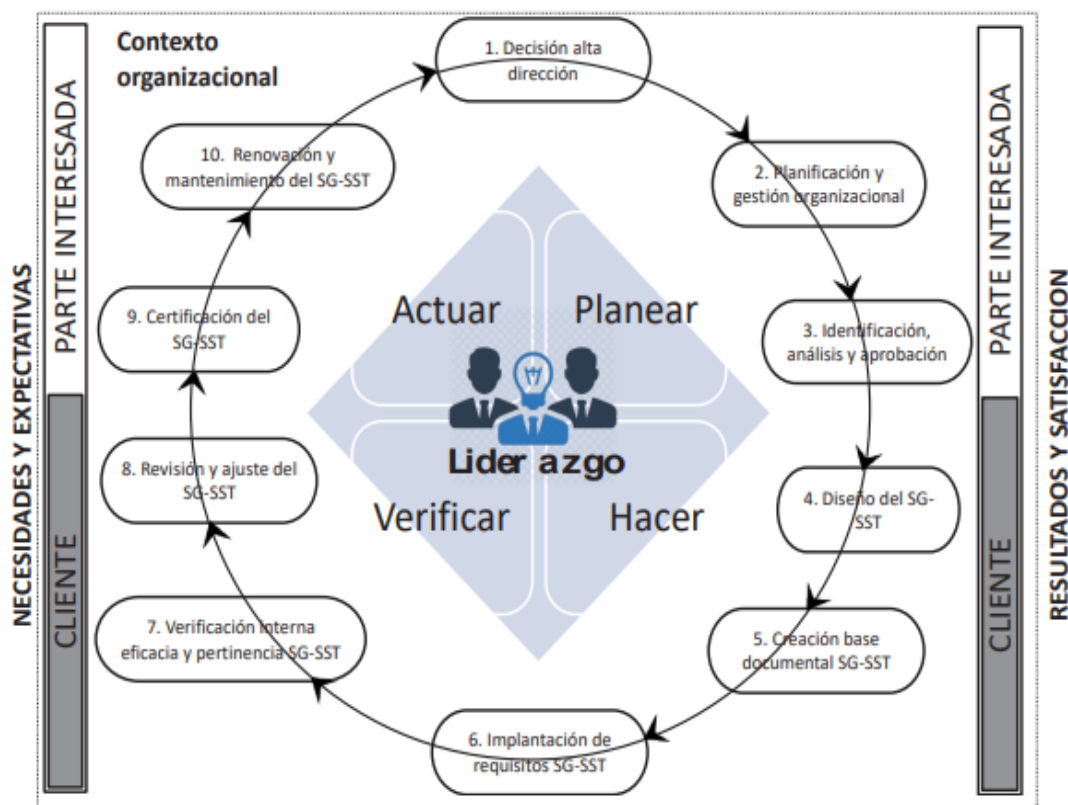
NECESIDADES Y EXPECTATIVAS

PARTE INTERESADA

CLIENTE

Contexto organizacional

1. Decisión alta dirección

2. Planificación y gestión organizacional

3. Identificación, análisis y aprobación

4. Diseño del SG-SST

5. Creación base documental SG-SST

6. Implantación de requisitos SG-SST

7. Verificación interna eficacia y pertinencia SG-SST

8. Revisión y ajuste del SG-SST

9. Certificación del SG-SST

10. Renovación y mantenimiento del SG-SST

Actuar

Planear

Liderazgo

Verificar

Hacer

PARTE INTERESADA

CLIENTE

RESULTADOS Y SATISFACCION